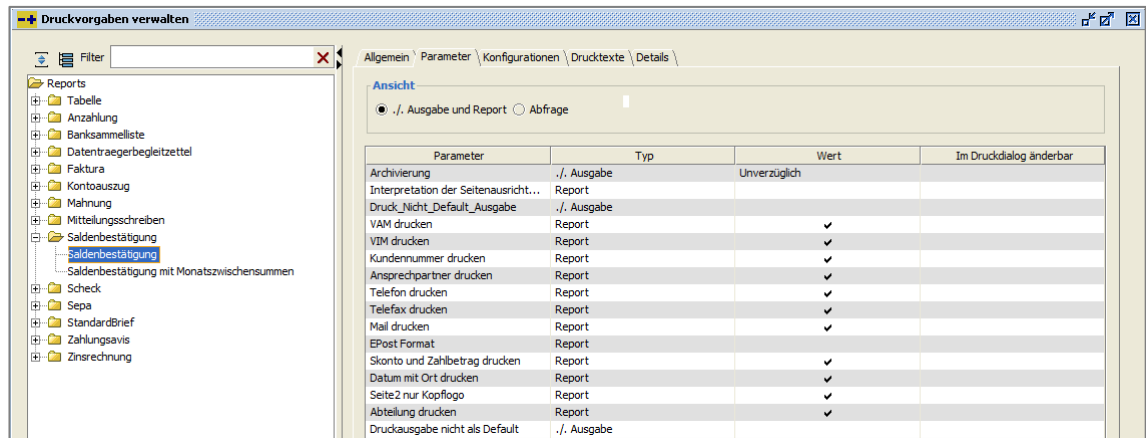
Druckvorgaben verwalten

Filter

Reports
Tabelle
Anzahlung
Banksammelliste
Datentraegerbegleitzettel
Faktura
Kontoauszug
Mahnung
Mitteilungsschreiben
Saldenbestätigung
Saldenbestätigung
Saldenbestätigung mit Monatszwischensummen
Scheck
Sepa
StandardBrief
Zahlungsavis
Zinsrechnung

Allgemein | Parameter | Konfigurationen | Drucktexte | Details

Ansicht
./. Ausgabe und Report  Abfrage

| Parameter | Typ | Wert | Im Druckdialog änderbar |
|---|---|---|---|
| Archivierung | ./. Ausgabe | Unverzüglich | |
| Interpretation der Seitenausricht... | Report | | |
| Druck_Nicht_Default_Ausgabe | ./. Ausgabe | | |
| VAM drucken | Report | ✔ | |
| VIM drucken | Report | ✔ | |
| Kundennummer drucken | Report | ✔ | |
| Ansprechpartner drucken | Report | ✔ | |
| Telefon drucken | Report | ✔ | |
| Telefax drucken | Report | ✔ | |
| Mail drucken | Report | ✔ | |
| EPost Format | Report | | |
| Skonto und Zahlbetrag drucken | Report | ✔ | |
| Datum mit Ort drucken | Report | ✔ | |
| Seite2 nur Kopflogo | Report | ✔ | |
| Abteilung drucken | Report | ✔ | |
| Druckausgabe nicht als Default | ./. Ausgabe | | |